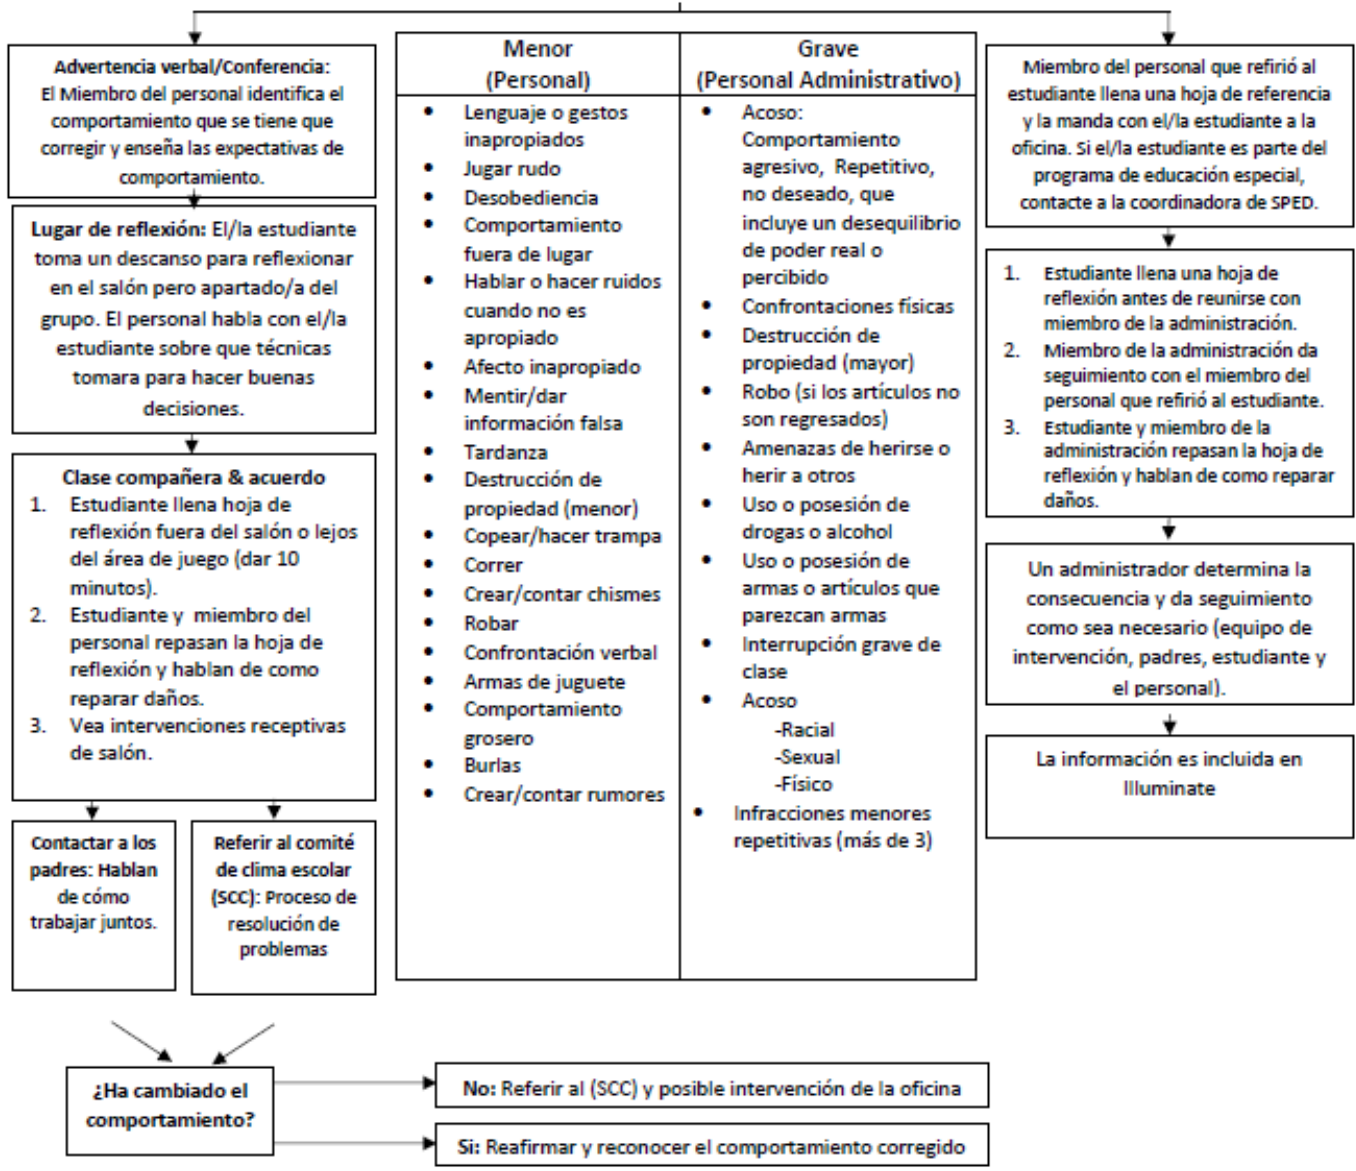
Advertencia verbal/Conferencia:
El Miembro del personal identifica el comportamiento que se tiene que corregir y enseña las expectativas de comportamiento.

Lugar de reflexión: El/la estudiante toma un descanso para reflexionar en el salón pero apartado/a del grupo. El personal habla con el/la estudiante sobre que técnicas tomara para hacer buenas decisiones.

Clase compañera & acuerdo
1. Estudiante llena hoja de reflexión fuera del salón o lejos del área de juego (dar 10 minutos).
2. Estudiante y miembro del personal repasan la hoja de reflexión y hablan de como reparar daños.
3. Vea intervenciones receptivas de salón.

Contactar a los padres: Hablan de cómo trabajar juntos.

Referir al comité de clima escolar (SCC): Proceso de resolución de problemas

| Menor (Personal) | Grave (Personal Administrativo) |
|---|---|
| • Lenguaje o gestos inapropiados • Jugar rudo • Desobediencia • Comportamiento fuera de lugar • Hablar o hacer ruidos cuando no es apropiado • Afecto inapropiado • Mentir/dar información falsa • Tardanza • Destrucción de propiedad (menor) • Copear/hacer trampa • Correr • Crear/contar chismes • Robar • Confrontación verbal • Armas de juguete • Comportamiento grosero • Burlas • Crear/contar rumores | • Acoso: Comportamiento agresivo, Repetitivo, no deseado, que incluye un desequilibrio de poder real o percibido • Confrontaciones físicas • Destrucción de propiedad (mayor) • Robo (si los artículos no son regresados) • Amenazas de herirse o herir a otros • Uso o posesión de drogas o alcohol • Uso o posesión de armas o artículos que parezcan armas • Interrupción grave de clase • Acoso -Racial -Sexual -Físico • Infracciones menores repetitivas (más de 3) |

Miembro del personal que refirió al estudiante llena una hoja de referencia y la manda con el/la estudiante a la oficina. Si el/la estudiante es parte del programa de educación especial, contacte a la coordinadora de SPED.

1. Estudiante llena una hoja de reflexión antes de reunirse con miembro de la administración.
2. Miembro de la administración da seguimiento con el miembro del personal que refirió al estudiante.
3. Estudiante y miembro de la administración repasan la hoja de reflexión y hablan de como reparar daños.

Un administrador determina la consecuencia y da seguimiento como sea necesario (equipo de intervención, padres, estudiante y el personal).

La información es incluida en Illuminate

¿Ha cambiado el comportamiento?

No: Referir al (SCC) y posible intervención de la oficina

Si: Reafirmar y reconocer el comportamiento corregido